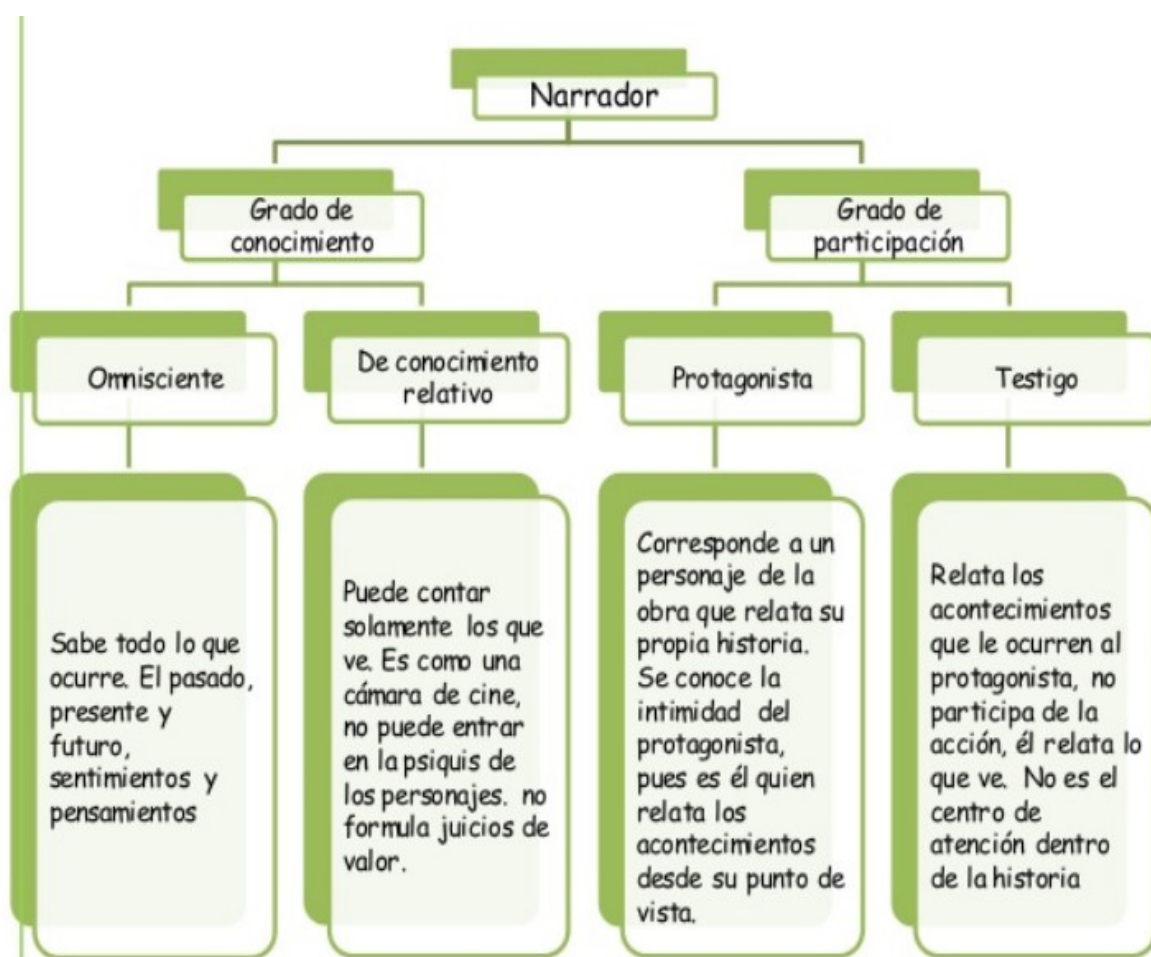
Narrador

Grado de conocimiento

Grado de participación

Omnisciente

De conocimiento relativo

Protagonista

Testigo

Sabe todo lo que ocurre. El pasado, presente y futuro, sentimientos y pensamientos

Puede contar solamente los que ve. Es como una cámara de cine, no puede entrar en la psiquis de los personajes. no formula juicios de valor.

Corresponde a un personaje de la obra que relata su propia historia. Se conoce la intimidad del protagonista, pues es él quien relata los acontecimientos desde su punto de vista.

Relata los acontecimientos que le ocurren al protagonista, no participa de la acción, él relata lo que ve. No es el centro de atención dentro de la historia